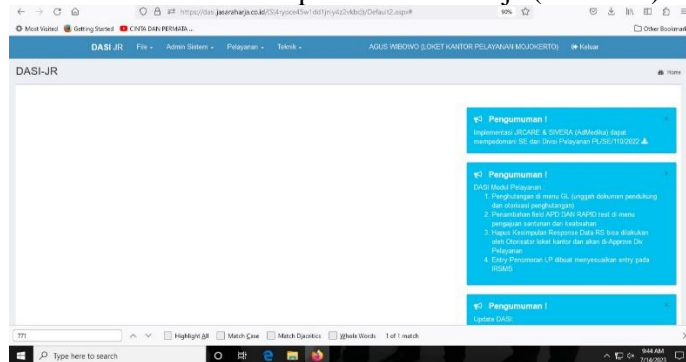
https://dasi.jasaraharja.co.id/(S(4-ysce45w1dd1jmy4z2vkbcj))/Default2.aspx#

90%

Most Visited Getting Started CINTA DAN PERMATA ...

Other Bookmarks

DASI JR File - Admin Sistem - Pelayanan - Teknik - AGUS WIBOWO (LOKET KANTOR PELAYANAN MOJOKERTO) Keluar

DASI-JR

Home

Pengumuman !

Implementasi JRCARE & SIVERA (AdMedika) dapat mempedomani SE dari Divisi Pelayanan PL/SE/110/2022

Pengumuman !

DASI Modul Pelayanan

1. Penghutangan di menu GL (unggah dokumen pendukung dan otorisasi penghutangan)
2. Penambahan field APD DAN RAPID test di menu pengajuan santunan dan keabsahan
3. Hapus Kesimpulan Response Data RS bisa dilakukan oleh Otorisator loket kantor dan akan di-Approve Div Pelayanan
4. Entry Penomoran LP dibuat menyesuaikan entry pada IRSMS

Pengumuman !

Update DASI

771

Highlight All Match Case Match Diacritics Whole Words 1 of 1 match

Type here to search

9:44 AM 7/14/2022